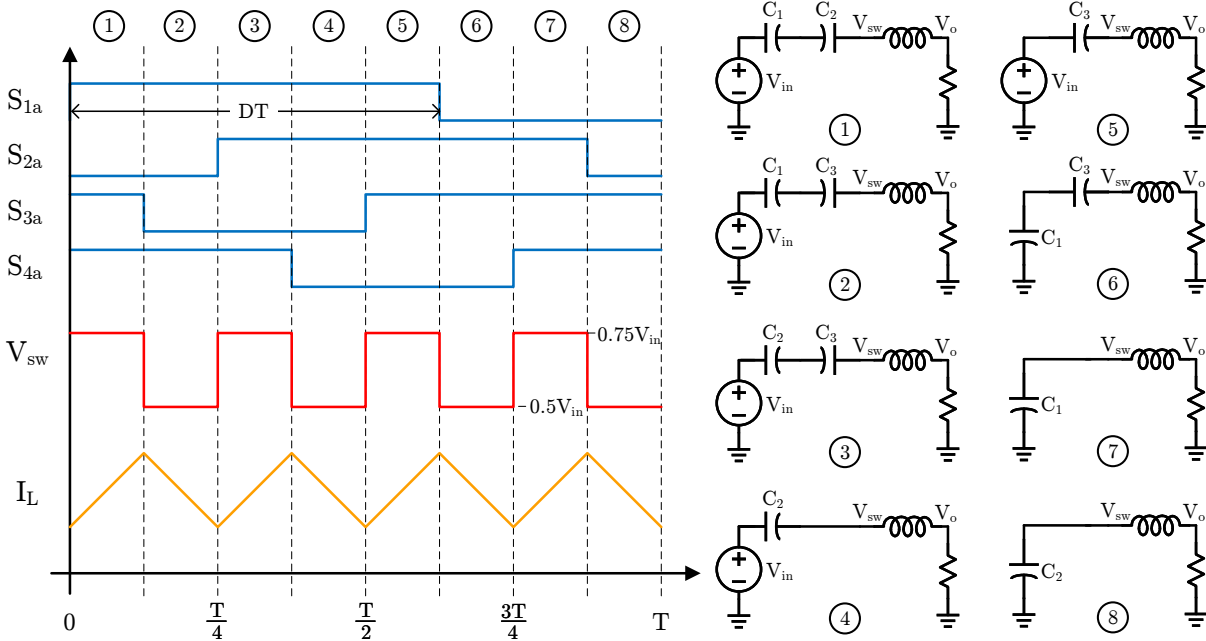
1 2 3 4 5 6 7 8

$S_{1a}$

DT

$S_{2a}$

$S_{3a}$

$S_{4a}$

$V_{sw}$

$0.75V_{in}$

$0.5V_{in}$

$I_L$

0 $\frac{T}{4}$ $\frac{T}{2}$ $\frac{3T}{4}$ T

$C_1$ $C_2$ $V_{sw}$ $V_o$ $V_{in}$ 1

$C_3$ $V_{sw}$ $V_o$ $V_{in}$ 5

$C_1$ $C_3$ $V_{sw}$ $V_o$ $V_{in}$ 2

$C_3$ $V_{sw}$ $V_o$ $C_1$ 6

$C_2$ $C_3$ $V_{sw}$ $V_o$ $V_{in}$ 3

$V_{sw}$ $V_o$ $C_1$ 7

$C_2$ $V_{sw}$ $V_o$ $V_{in}$ 4

$V_{sw}$ $V_o$ $C_2$ 8